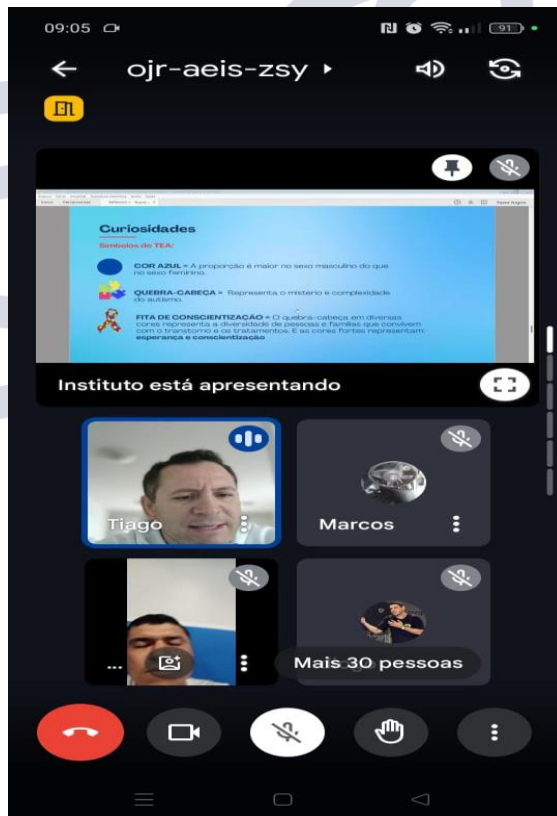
09:05

ojr-aeis-zsy ▸

Curiosidades

Símbolos do TEA:

COR AZUL = A proporção é maior no sexo masculino do que no sexo feminino.

QUEBRA-CABEÇA = Representa o mistério e complexidade do autismo.

FITA DE CONSCIENTIZAÇÃO = O quebra-cabeça em diversas cores representa a diversidade de pessoas e famílias que convivem com o transtorno e os tratamentos. E as cores fortes representam esperança e conscientização

Instituto está apresentando

Tiago

Marcos

...

Mais 30 pessoas